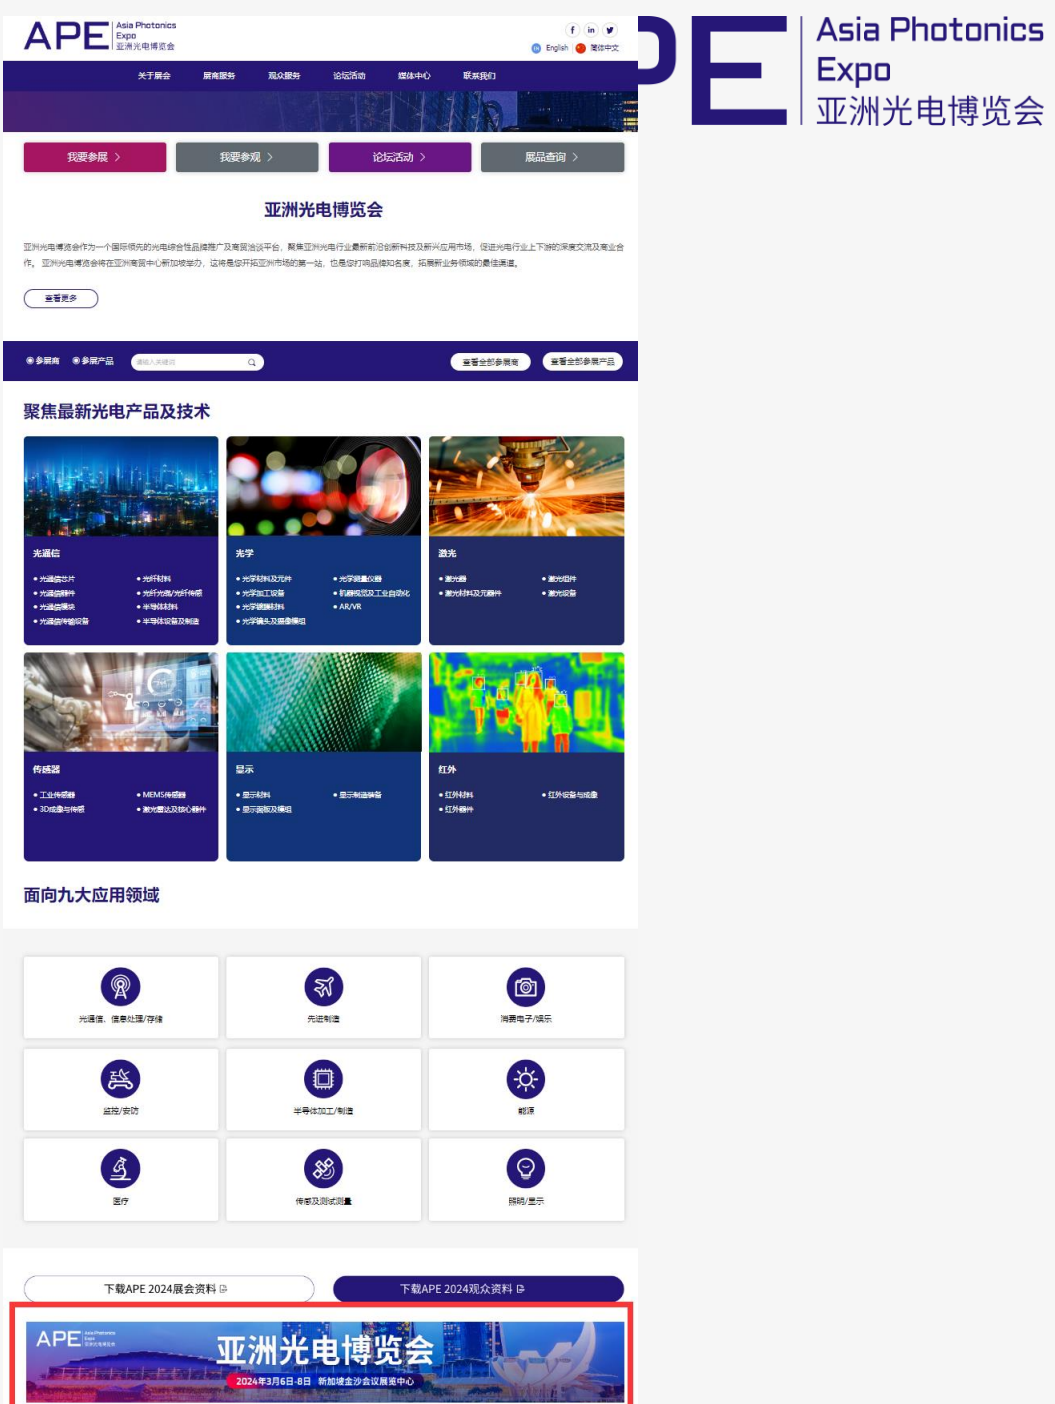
APE Asia Photonics Expo 亚洲光电博览会

English 简体中文

关于展会 展商服务 观众服务 论坛活动 媒体中心 联系我们

我要参展 › 我要参观 › 论坛活动 › 展品查询 ›

亚洲光电博览会

亚洲光电博览会作为一个国际领先的光电综合性品牌推广及商贸洽谈平台，聚焦亚洲光电行业最新前沿创新科技及新兴应用市场，促进光电行业上下游的深度交流及商业合作。亚洲光电博览会将在亚洲商贸中心新加坡举办，这将是您开拓亚洲市场的第一站，也是您打响品牌知名度，拓展新业务领域的最佳渠道。

查看更多

参展商 参展产品 请输入关键词 查看全部参展商 查看全部参展产品

聚焦最新光电产品及技术

光通信
• 光通信芯片 • 光纤材料
• 光通信器件 • 光纤光缆/光纤传感
• 光通信模块 • 半导体材料
• 光通信传输设备 • 半导体设备及制造

光学
• 光学材料及元件 • 光学测量仪器
• 光学加工设备 • 机器视觉及工业自动化
• 光学镀膜材料 • AR/VR
• 光学镜头及摄像模组

激光
• 激光器 • 激光组件
• 激光材料及元器件 • 激光设备

传感器
• 工业传感器 • MEMS传感器
• 3D成像与传感 • 激光雷达及核心器件

显示
• 显示材料 • 显示制造装备
• 显示面板及模组

红外
• 红外材料 • 红外设备与成像
• 红外器件

面向九大应用领域

光通信、信息处理/存储
先进制造
消费电子/娱乐
监控/安防
半导体加工/制造
能源
医疗
传感及测试测量
照明/显示

下载APE 2024展会资料
下载APE 2024观众资料

APE Asia Photonics Expo 亚洲光电博览会
亚洲光电博览会
2024年3月6日-8日 新加坡金沙会议展览中心